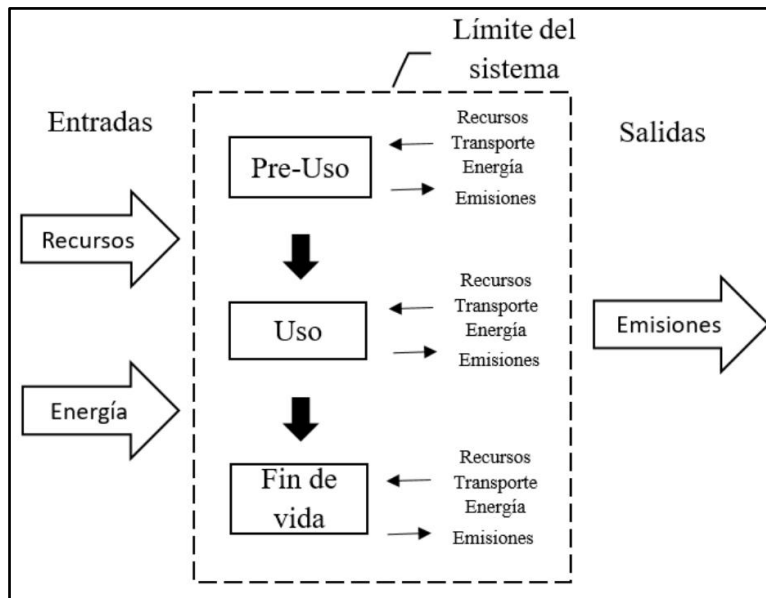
Límite del sistema

Entradas

Salidas

Pre-Uso

Recursos
Transporte
Energía
Emisiones

Recursos

Uso

Recursos
Transporte
Energía
Emisiones

Emisiones

Energía

Fin de vida

Recursos
Transporte
Energía
Emisiones